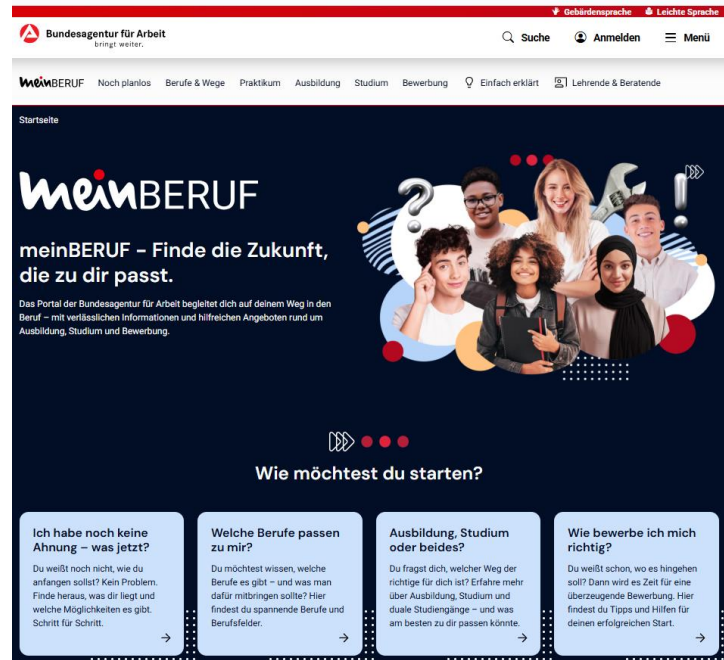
Gebärdensprache Leichte Sprache

Bundesagentur für Arbeit
bringt weiter.

Suche Anmelden Menü

meinBERUF Noch planlos Berufe & Wege Praktikum Ausbildung Studium Bewerbung Einfach erklärt Lehrende & Beratende

Startseite

meinBERUF

meinBERUF - Finde die Zukunft, die zu dir passt.

Das Portal der Bundesagentur für Arbeit begleitet dich auf deinem Weg in den Beruf – mit verlässlichen Informationen und hilfreichen Angeboten rund um Ausbildung, Studium und Bewerbung.

Wie möchtest du starten?

Ich habe noch keine Ahnung – was jetzt?

Du weißt noch nicht, wie du anfangen sollst? Kein Problem. Finde heraus, was dir liegt und welche Möglichkeiten es gibt. Schritt für Schritt.

Welche Berufe passen zu mir?

Du möchtest wissen, welche Berufe es gibt – und was man dafür mitbringen sollte? Hier findest du spannende Berufe und Berufsfelder.

Ausbildung, Studium oder beides?

Du fragst dich, welcher Weg der richtige für dich ist? Erfahre mehr über Ausbildung, Studium und duale Studiengänge – und was am besten zu dir passen könnte.

Wie bewerbe ich mich richtig?

Du weißt schon, wo es hingehen soll? Dann wird es Zeit für eine überzeugende Bewerbung. Hier findest du Tipps und Hilfen für deinen erfolgreichen Start.